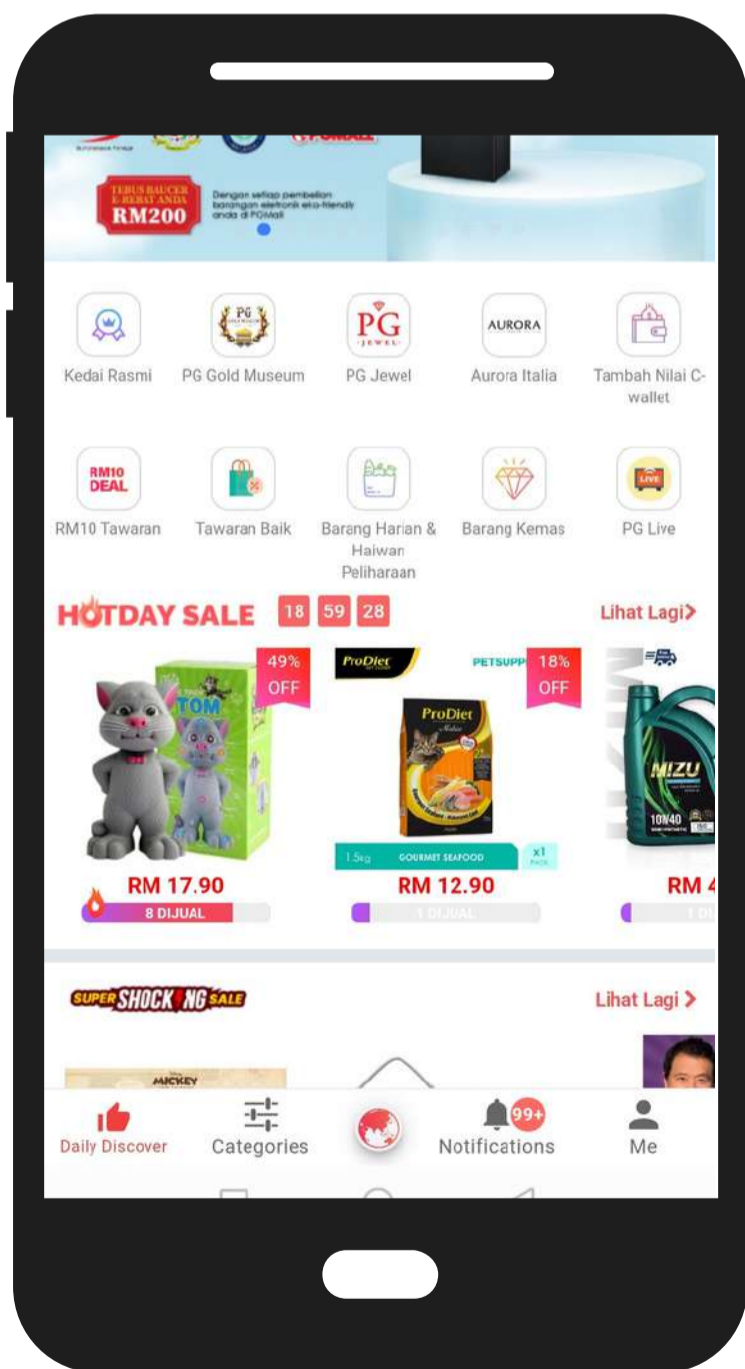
PGMALL

TEBUS BAUCER & REBAT ANDA RM200

Dengan setiap pembelian barangan elektronik eko-friendly anda di PGMall

Kedai Rasmi

PG Gold Museum

PG Jewel

AURORA

Aurora Italia

Tambah Nilai C-wallet

RM10 DEAL

RM10 Tawaran

Tawaran Baik

Barang Harian & Haiwan Peliharaan

Barang Kemas

LIVE

PG Live

HOTDAY SALE 18 59 28

Lihat Lagi>

49% OFF

TOM

RM 17.90

8 DIJUAL

ProDiet

PETSUPP

18% OFF

ProDiet

1.5kg GOURMET SEAFOOD x1 PACK

RM 12.90

1 DIJUAL

MIZU

10W40

RM 4

1 DI

SUPER SHOCKING SALE

Lihat Lagi >

MICKEY

Daily Discover

Categories

99+

Notifications

Me